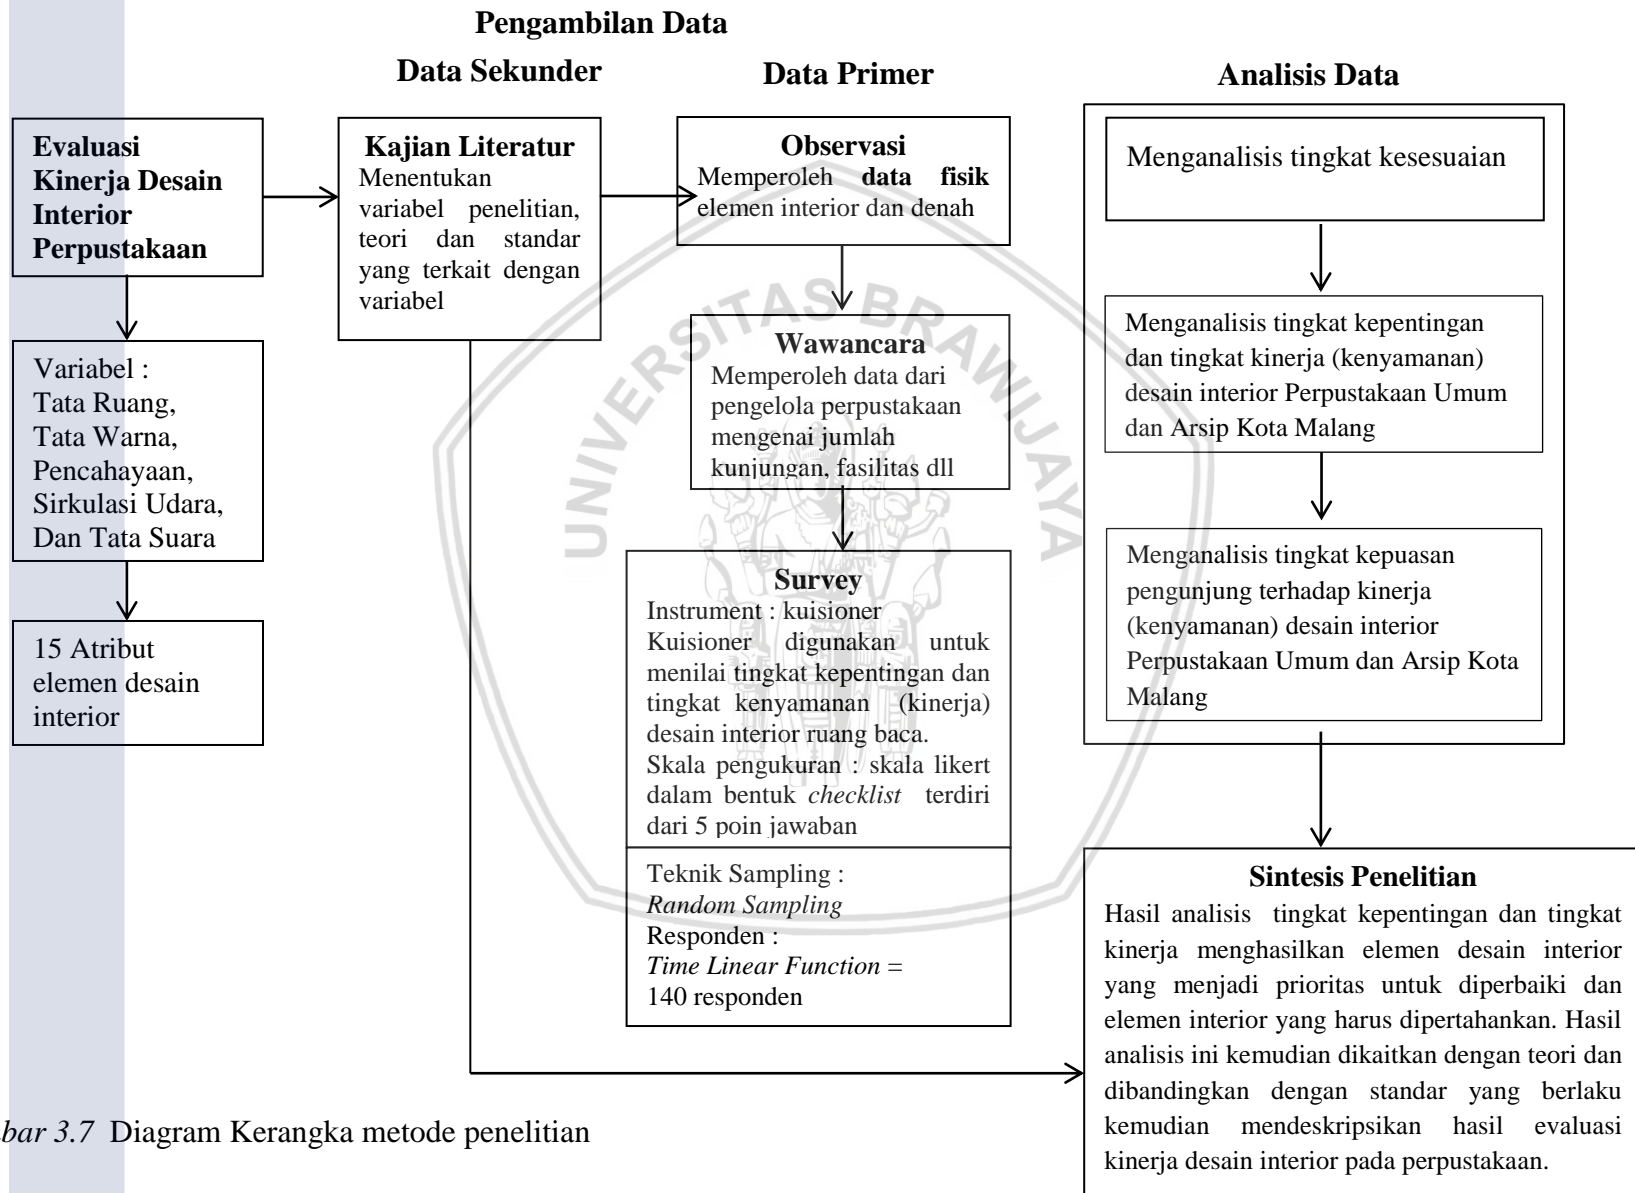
**Pengambilan Data**

**Data Sekunder**

**Data Primer**

**Analisis Data**

**Evaluasi Kinerja Desain Interior Perpustakaan**

**Kajian Literatur**
Menentukan variabel penelitian, teori dan standar yang terkait dengan variabel

**Observasi**
Memperoleh **data fisik** elemen interior dan denah

Menganalisis tingkat kesesuaian

Variabel :
Tata Ruang,
Tata Warna,
Pencahayaan,
Sirkulasi Udara,
Dan Tata Suara

**Wawancara**
Memperoleh data dari pengelola perpustakaan mengenai jumlah kunjungan, fasilitas dll

Menganalisis tingkat kepentingan dan tingkat kinerja (kenyamanan) desain interior Perpustakaan Umum dan Arsip Kota Malang

15 Atribut elemen desain interior

**Survey**
Instrument : kuisioner
Kuisioner digunakan untuk menilai tingkat kepentingan dan tingkat kenyamanan (kinerja) desain interior ruang baca.
Skala pengukuran : skala likert dalam bentuk *checklist* terdiri dari 5 poin jawaban

Teknik Sampling :
*Random Sampling*
Responden :
*Time Linear Function* =
140 responden

Menganalisis tingkat kepuasan pengunjung terhadap kinerja (kenyamanan) desain interior Perpustakaan Umum dan Arsip Kota Malang

**Sintesis Penelitian**
Hasil analisis tingkat kepentingan dan tingkat kinerja menghasilkan elemen desain interior yang menjadi prioritas untuk diperbaiki dan elemen interior yang harus dipertahankan. Hasil analisis ini kemudian dikaitkan dengan teori dan dibandingkan dengan standar yang berlaku kemudian mendeskripsikan hasil evaluasi kinerja desain interior pada perpustakaan.

*bar 3.7* Diagram Kerangka metode penelitian

UNIVERSITAS BRAWIJAYA